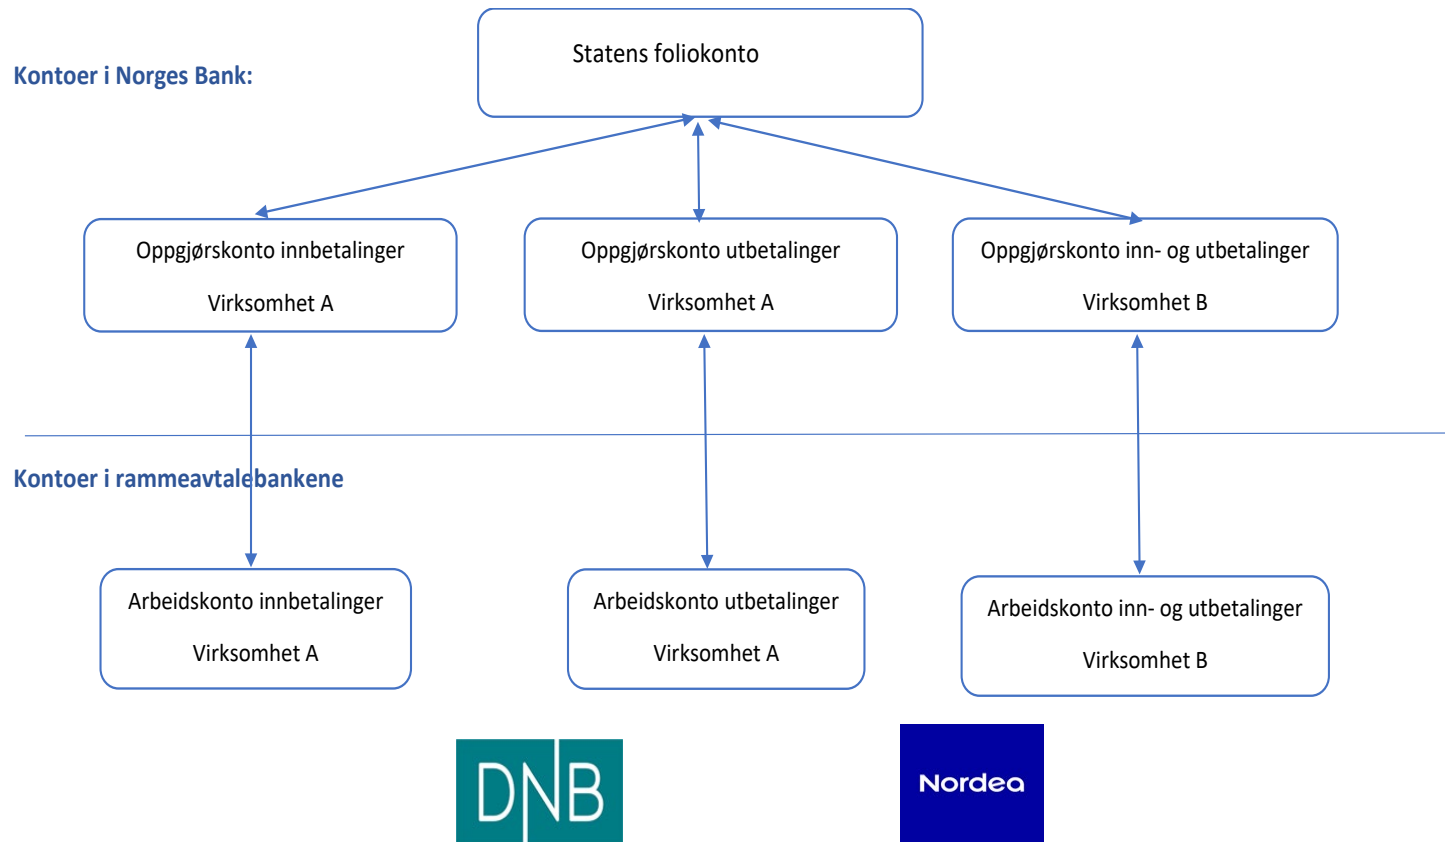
Kontoer i Norges Bank:

Statens foliokonto

Oppgjørskonto innbetalinger

Virksomhet A

Oppgjørskonto utbetalinger

Virksomhet A

Oppgjørskonto inn- og utbetalinger

Virksomhet B

Kontoer i rammeavtalebankene

Arbeidskonto innbetalinger

Virksomhet A

Arbeidskonto utbetalinger

Virksomhet A

Arbeidskonto inn- og utbetalinger

Virksomhet B

DNB

Nordea